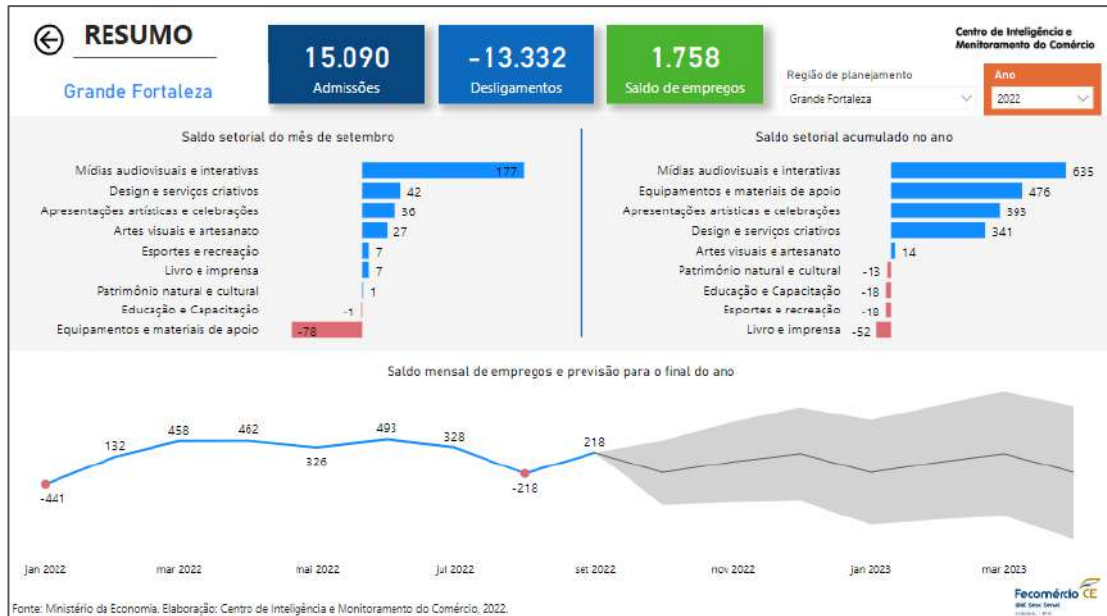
RESUMO

Grande Fortaleza

15.090
Admissões

-13.332
Desligamentos

1.758
Saldo de empregos

Centro de Inteligência e Monitoramento do Comércio

Região de planejamento
Grande Fortaleza

Ano
2022

Saldo setorial do mês de setembro

Mídias audiovisuais e interativas 177
Design e serviços criativos 42
Apresentações artísticas e celebrações 36
Artes visuais e artesanato 27
Esportes e recreação 7
Livro e imprensa 7
Patrimônio natural e cultural 1
Educação e Capacitação -1
Equipamentos e materiais de apoio -78

Saldo setorial acumulado no ano

Mídias audiovisuais e interativas 635
Equipamentos e materiais de apoio 476
Apresentações artísticas e celebrações 393
Design e serviços criativos 341
Artes visuais e artesanato 14
Patrimônio natural e cultural -13
Educação e Capacitação -18
Esportes e recreação -18
Livro e imprensa -52

Saldo mensal de empregos e previsão para o final do ano

-441
132
458
462
326
493
328
-218
218

jan 2022
mar 2022
mai 2022
jul 2022
set 2022
nov 2022
jan 2023
mar 2023

Fonte: Ministério da Economia. Elaboração: Centro de Inteligência e Monitoramento do Comércio, 2022.

Fecomércio CE